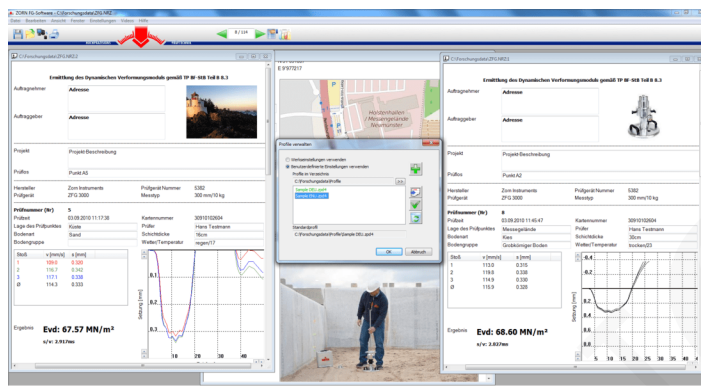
ZORN FG-Software - [ C:\Forschungsdata\ZFG.NRZ ]
Datei Bearbeiten Ansicht Fenster Einstellungen Videos Hilfe
8 / 114

C:\Forschungsdata\ZFG.NRZ3
E 9°07'2017

Ermittlung des Dynamischen Verformungsmoduls gemäß TP BF-StB Teil B 8.3

Auftragnehmer | Adresse
Auftraggeber | Adresse
Projekt | Projekt-Beschreibung
Prüfort | Punkt A5

Hersteller | Zorn Instruments | Prüfgerät Nummer | 5362
Prüfgerät | ZFG 3000 | Messtyp | 300 mm/10 kg

Prüfnummer (Nr) | 5
Prüfdatum | 03.09.2010 11:17:38 | Kartennummer | 30910102604
Lage des Prüfpunktes | Koste | Prüfer | Hans Testmann
Bodenart | Sand | Schichtdicke | 15cm
Bodengruppe | | Wetter/Temperatur | regen/17

| Stoß | v [mm/s] | s [mm] |
|---|---|---|
| 1 | 109.5 | 0.305 |
| 2 | 116.7 | 0.342 |
| 3 | 117.1 | 0.336 |
| Ø | 114.3 | 0.333 |

Setzung [mm]
0.1 0.2 0.3
10 20 30 40

Ergebnis Evd: 67.57 MN/m²
s/v: 2.917ms

Profile verwalten
Werkseinstellungen verwenden
Benutzerdefinierte Einstellungen verwenden
Profile im Verzeichnis
C:\Forschungsdata\Profile
Sample (DE).zpf
Sample (EN).zpf
Standardprofil
C:\Forschungsdata\Profile\Sample (DE).zpf
OK Abbruch

C:\Forschungsdata\ZFG.NRZ3

Ermittlung des Dynamischen Verformungsmoduls gemäß TP BF-StB Teil B 8.3

Auftragnehmer | Adresse
Auftraggeber | Adresse
Projekt | Projekt-Beschreibung
Prüfort | Punkt A4

Hersteller | Zorn Instruments | Prüfgerät Nummer | 5362
Prüfgerät | ZFG 3000 | Messtyp | 300 mm/10 kg

Prüfnummer (Nr) | 8
Prüfdatum | 03.09.2010 11:45:47 | Kartennummer | 30910102604
Lage des Prüfpunktes | Messegelände | Prüfer | Hans Testmann
Bodenart | Kies | Schichtdicke | 30cm
Bodengruppe | Grobkörniger Boden | Wetter/Temperatur | trocken/23

| Stoß | v [mm/s] | s [mm] |
|---|---|---|
| 1 | 113.0 | 0.315 |
| 2 | 116.6 | 0.330 |
| 3 | 116.9 | 0.330 |
| Ø | 115.3 | 0.325 |

Setzung [mm]
-0.4 -0.2 0 0.2 0.4
5 10 15 20 25 30 35 40 45

Ergebnis Evd: 68.60 MN/m²
s/v: 2.827ms